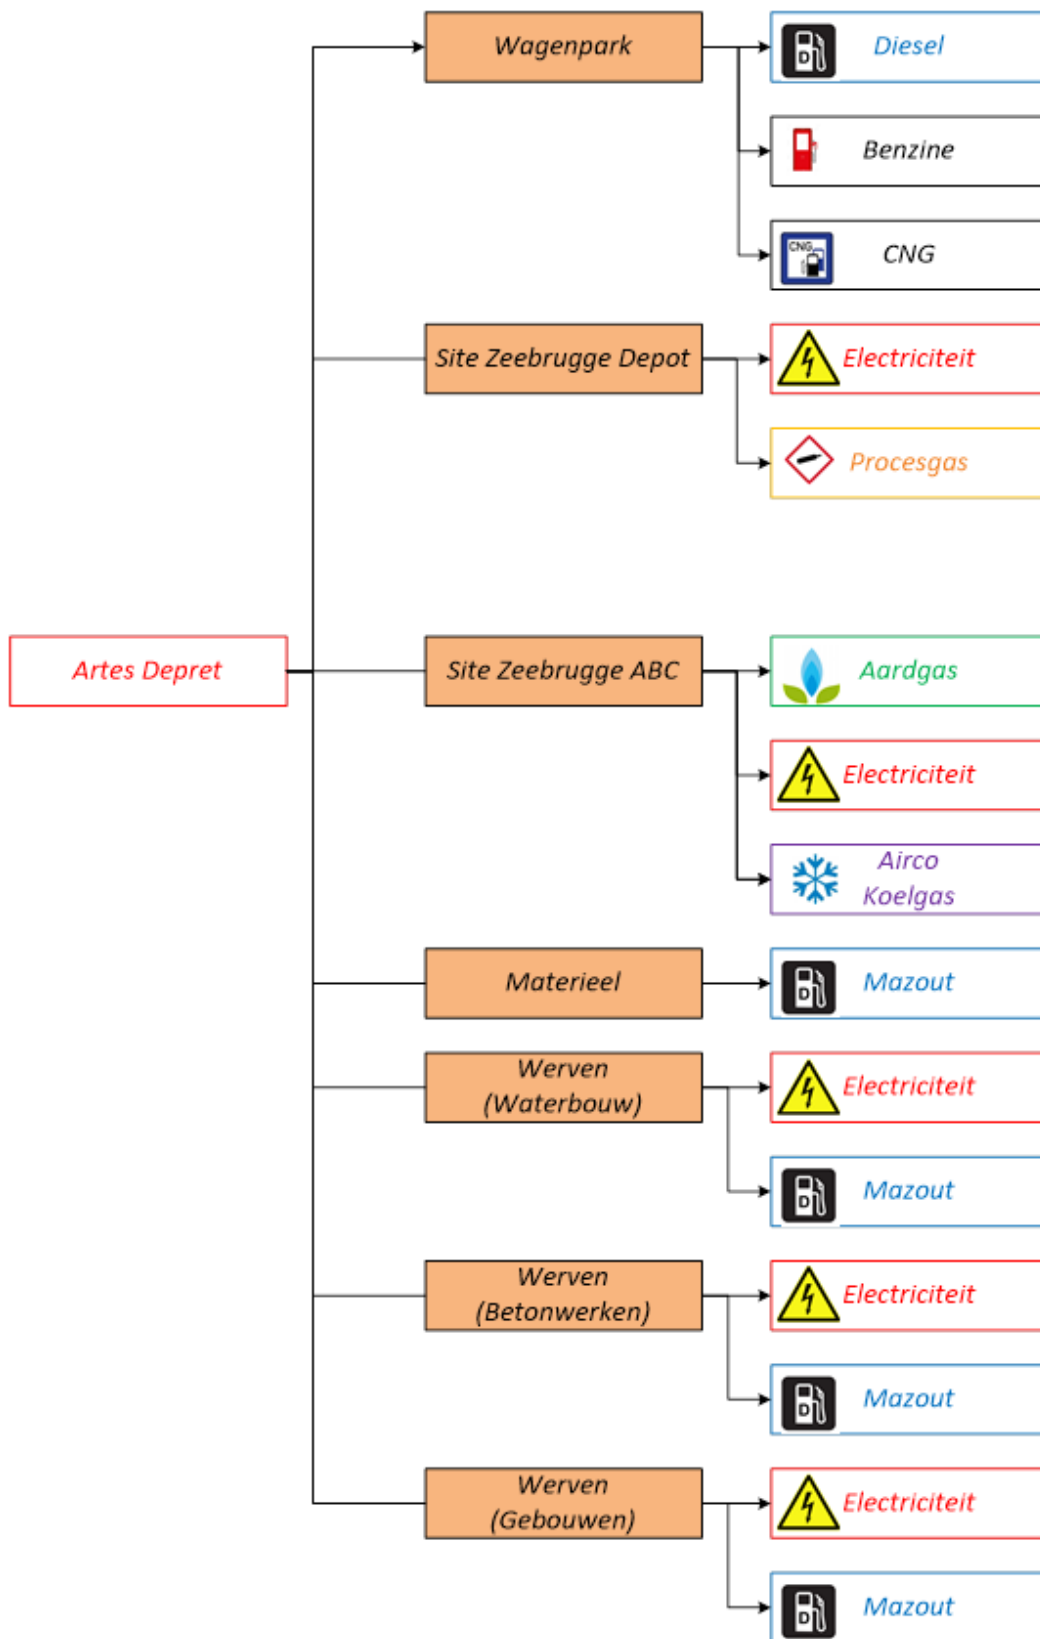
Artes Depret

Wagenpark

Diesel

Benzine

CNG

CNG

Site Zeebrugge Depot

Electriciteit

Procesgas

Site Zeebrugge ABC

Aardgas

Electriciteit

Airco Koelgas

Materieel

Mazout

Werven (Waterbouw)

Electriciteit

Mazout

Werven (Betonwerken)

Electriciteit

Mazout

Werven (Gebouwen)

Electriciteit

Mazout